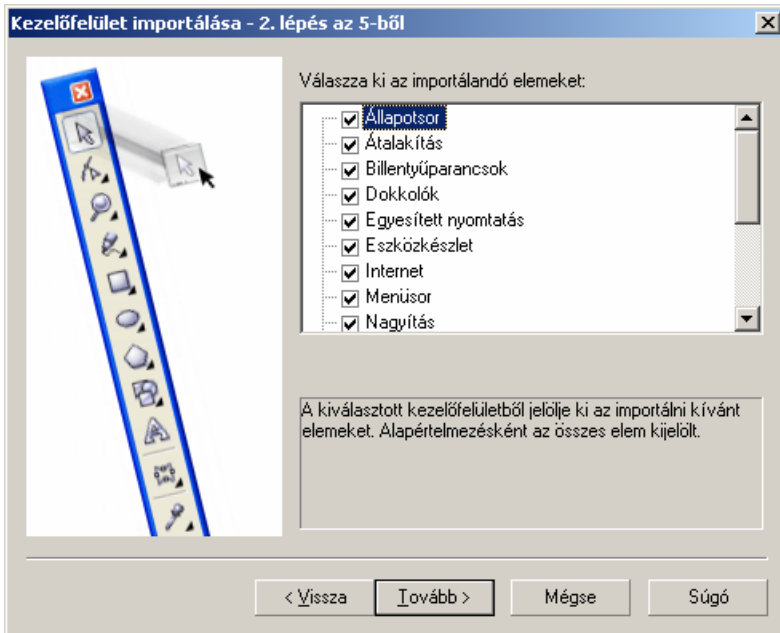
Kezelőfelület importálása - 2. lépés az 5-ből

Válassza ki az importálandó elemeket:

Állapotsor
Átalakítás
Billentyűparancsok
Dokkolók
Egyesített nyomtatás
Eszközkészlet
Internet
Menüsor
Nagyítás

A kiválasztott kezelőfelületből jelölje ki az importálni kívánt elemeket. Alapértelmezésként az összes elem kijelölt.

< Vissza
Tovább >
Mégse
Súgó